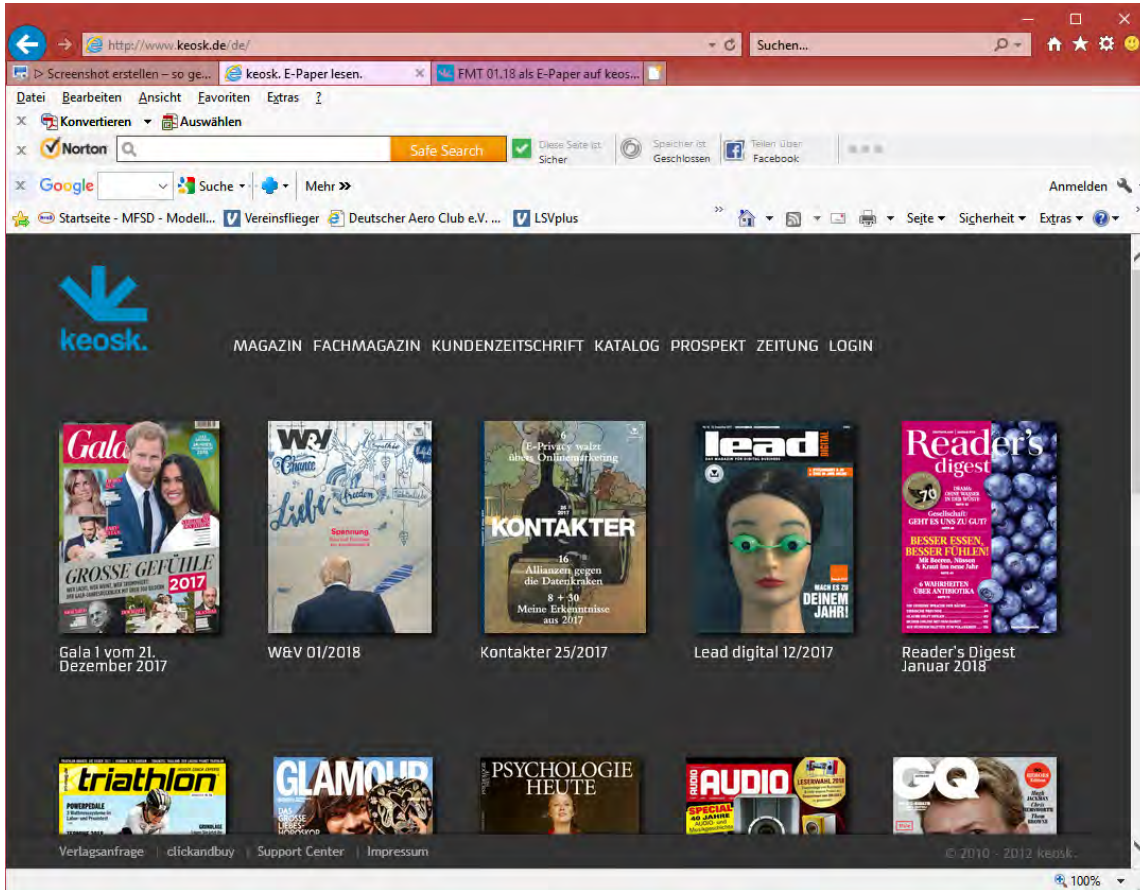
http://www.keosk.de/de/

Suchen...

▷ Screenshot erstellen – so ge... | keosk. E-Paper lesen. | FMT 01.18 als E-Paper auf keos...

Datei Bearbeiten Ansicht Favoriten Extras ?

Konvertieren Auswählen

Norton Safe Search Diese Seite ist Sicher Speicher ist Geschlossen Teilen über Facebook

Google Suche Mehr » Anmelden

Startseite - MFSD - Modell... Vereinsflieger Deutscher Aero Club e.V. ... LSVplus

Seite Sicherheit Extras

keosk.

MAGAZIN FACHMAGAZIN KUNDENZEITSCHRIFT KATALOG PROSPEKT ZEITUNG LOGIN

Gala GROSSE GEFÜHLE 2017

W&V Liebe Spannung

E-Privacy walzt übers Onlinemarketing KONTAKTER 16 Allianzen gegen die Datenkraken 8 + 50 Meine Erkenntnisse aus 2017

lead DIGITAL DEINEM JAHR!

Reader's digest 70 GEHT ES UNS ZU GUT? BESSER ESSEN, BESSER FÜHLEN! 6 WAHRHEITEN ÜBER ANTIBIOTIKA

Gala 1 vom 21. Dezember 2017

W&V 01/2018

Kontakter 25/2017

Lead digital 12/2017

Reader's Digest Januar 2018

triathlon POWERPEDALE

GLAMOUR

PSYCHOLOGIE HEUTE

AUDIO SPECIAL 40 JAHRE

GQ

Verlagsanfrage | clickandbuy | Support Center | Impressum

© 2010 - 2012 keosk.

100%